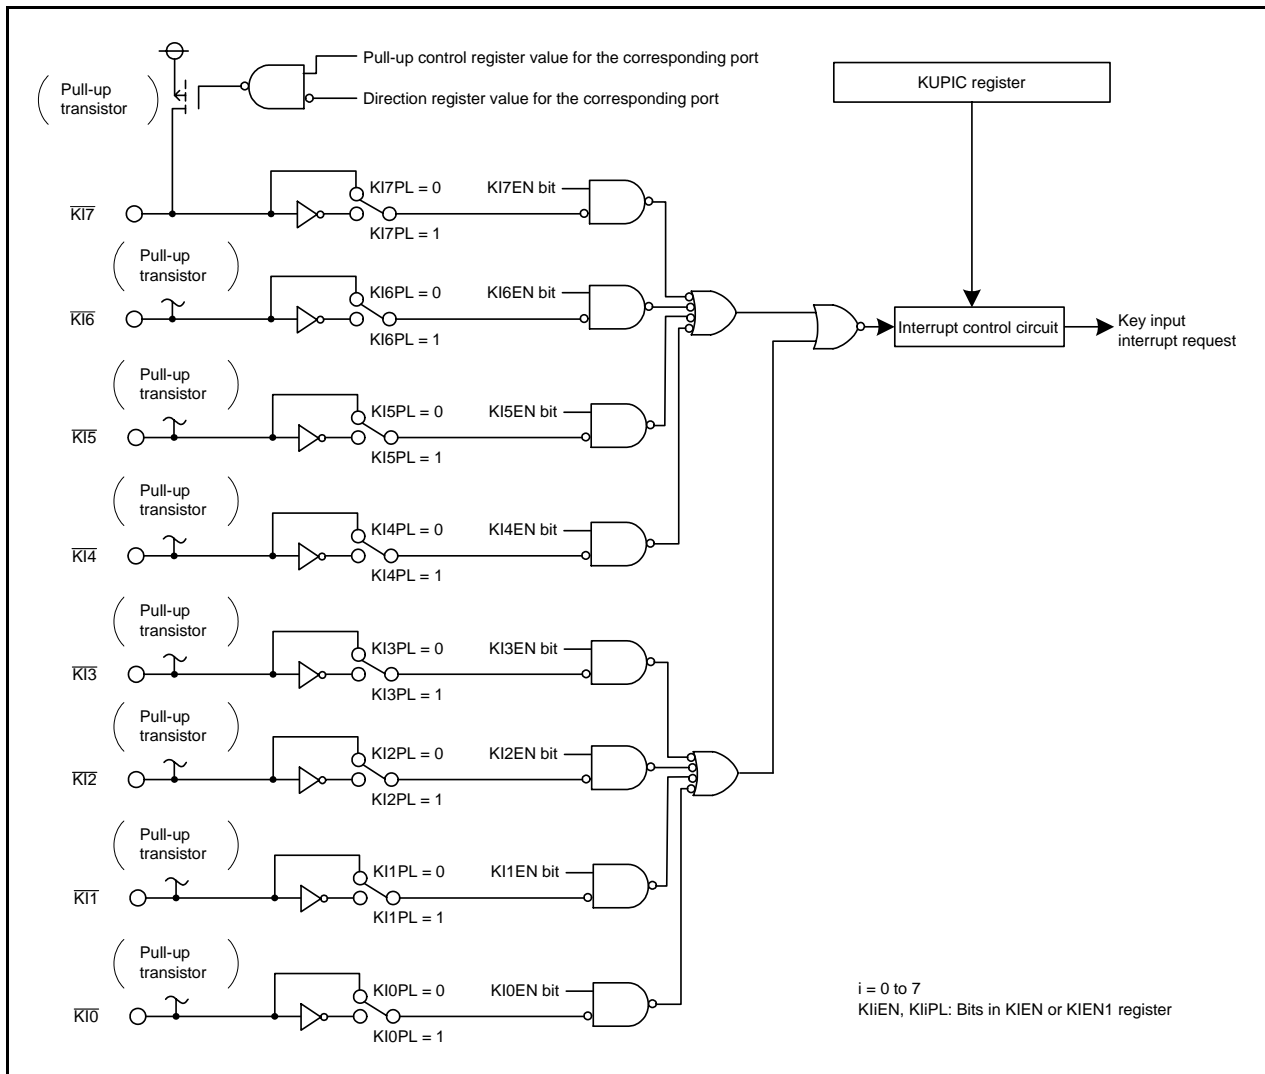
Pull-up control register value for the corresponding port

Direction register value for the corresponding port

( Pull-up transistor )

KUPIC register

$\overline{KI7}$

KI7PL = 0

KI7PL = 1

KI7EN bit

( Pull-up transistor )

$\overline{KI6}$

KI6PL = 0

KI6PL = 1

KI6EN bit

Interrupt control circuit

Key input interrupt request

( Pull-up transistor )

$\overline{KI5}$

KI5PL = 0

KI5PL = 1

KI5EN bit

( Pull-up transistor )

$\overline{KI4}$

KI4PL = 0

KI4PL = 1

KI4EN bit

( Pull-up transistor )

$\overline{KI3}$

KI3PL = 0

KI3PL = 1

KI3EN bit

( Pull-up transistor )

$\overline{KI2}$

KI2PL = 0

KI2PL = 1

KI2EN bit

( Pull-up transistor )

$\overline{KI1}$

KI1PL = 0

KI1PL = 1

KI1EN bit

( Pull-up transistor )

$\overline{KI0}$

KI0PL = 0

KI0PL = 1

KI0EN bit

i = 0 to 7
KIiEN, KIiPL: Bits in KIEN or KIEN1 register